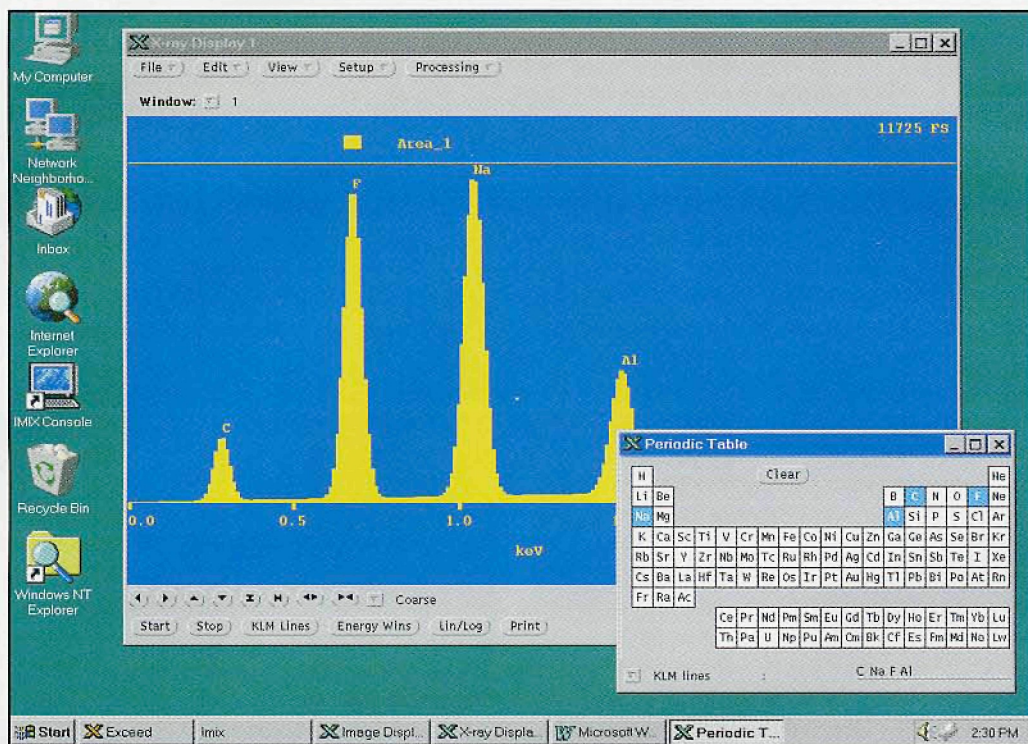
My Computer

Network Neighborho...

Inbox

Internet Explorer

IMIX Console

Recycle Bin

Windows NT Explorer

X-ray Display 1

File Edit View Setup Processing

Window: 1

Area_1

11725 FS

F

Na

Al

C

0.0

0.5

1.0

keV

Coarse

Start Stop KLM Lines Energy Wins Lin/Log Print

Periodic Table

Clear

| H | | | | | | | | | | | | | | | | | He |
|---|---|---|---|---|---|---|---|---|---|---|---|---|---|---|---|---|---|
| Li | Be | | | | | | | | | | | B | C | N | O | F | Ne |
| Na | Mg | | | | | | | | | | | Al | Si | P | S | Cl | Ar |
| K | Ca | Sc | Ti | V | Cr | Mn | Fe | Co | Ni | Cu | Zn | Ga | Ge | As | Se | Br | Kr |
| Rb | Sr | Y | Zr | Nb | Mo | Tc | Ru | Rh | Pd | Ag | Cd | In | Sn | Sb | Te | I | Xe |
| Cs | Ba | La | Hf | Ta | W | Re | Os | Ir | Pt | Au | Hg | Tl | Pb | Bi | Po | At | Rn |
| Fr | Ra | Ac | | | | | | | | | | | | | | | |

| Ce | Pr | Nd | Pm | Sm | Eu | Gd | Tb | Dy | Ho | Er | Tm | Yb | Lu |
|---|---|---|---|---|---|---|---|---|---|---|---|---|---|
| Th | Pa | U | Np | Pu | Am | Cm | Bk | Cf | Es | Fm | Md | No | Lw |

KLM lines : C Na F Al

Start Exceed Imix Image Displ... X-ray Displa... Microsoft W... Periodic T... 2:30 PM